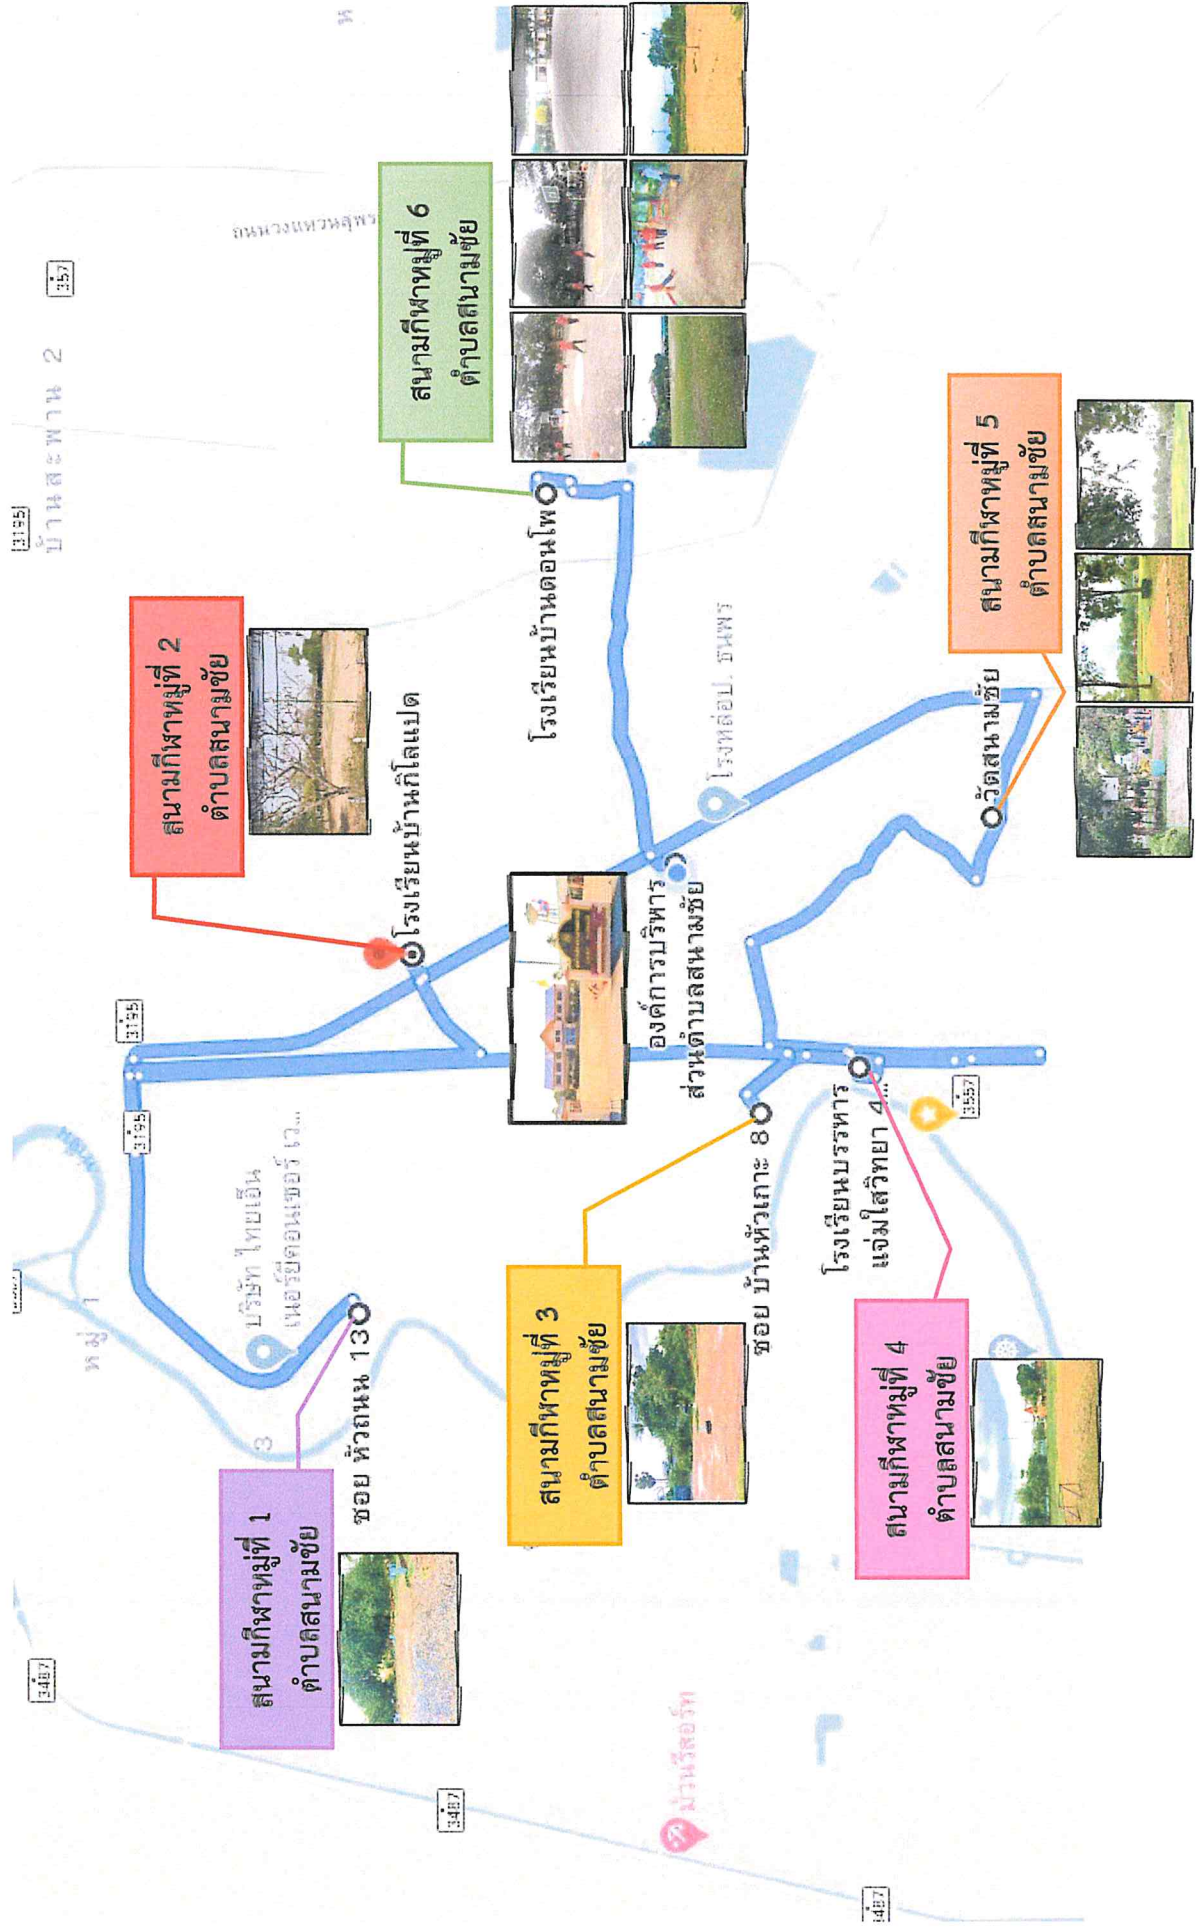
บ้านสะพาน 2

3195

357

ถนนวงแหวนสุพร

สนามกีฬาหมู่ที่ 6
ตำบลสนามชัย

สนามกีฬาหมู่ที่ 2
ตำบลสนามชัย

โรงเรียนบ้านดอนโพ

โรงเรียนบ้านโคกแปด

โรงพยาบาลส่งเสริมสุขภาพ

สนามกีฬาหมู่ที่ 5
ตำบลสนามชัย

วัดสนามชัย

องค์การบริหารส่วนตำบลสนามชัย

3195

3195

บริษัท ไทยเอ็น เนอร์ยี่คอนเซอร์ เว...

หมู่ 1

ซอย บ้านหัวเกาะ 8

โรงเรียนบรรหารแจ่มใสวิทยา 4...

3557

ซอย หัวถนน 13

สนามกีฬาหมู่ที่ 3
ตำบลสนามชัย

สนามกีฬาหมู่ที่ 4
ตำบลสนามชัย

สนามกีฬาหมู่ที่ 1
ตำบลสนามชัย

3487

3487

3487

ม่านรีสอร์ท